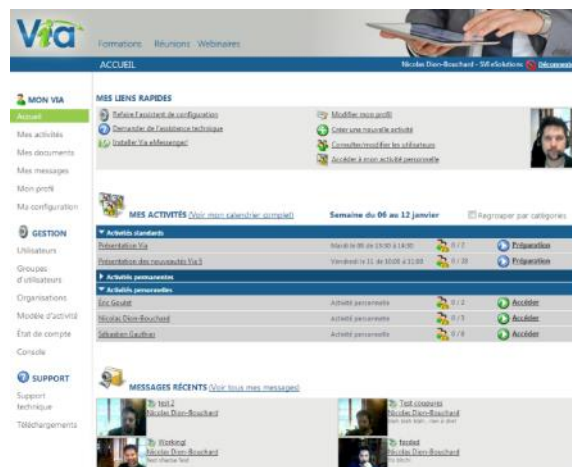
Via

Formations Réunions Webinaires

ACCUEIL

Nicolas Dion-Bouchard - SVI eSolutions Déconnexion

MON VIA

Accueil

Mes activités

Mes documents

Mes messages

Mon profil

Ma configuration

GESTION

Utilisateurs

Groupes d'utilisateurs

Organisations

Modèle d'activité

État de compte

Console

SUPPORT

Support technique

Téléchargements

MES LIENS RAPIDES

Refaire l'assistant de configuration

Demander de l'assistance technique

Installer Via eMessenger!

Modifier mon profil

Créer une nouvelle activité

Consulter/modifier les utilisateurs

Accéder à mon activité personnelle

MES ACTIVITÉS (Voir mon calendrier complet)

Semaine du 06 au 12 janvier

Regrouper par catégories

Activités standards

| | | | |
|---|---|---|---|
| Présentation Via | Mardi le 06 de 13:30 à 14:30 | 0 / 2 | Préparation |
| Présentation des nouveautés Via 5 | Vendredi le 11 de 10:00 à 11:00 | 0 / 10 | Préparation |

Activités permanentes

Activités personnelles

| | | | |
|---|---|---|---|
| Éric Goulet | Activité personnelle | 0 / 2 | Accéder |
| Nicolas Dion-Bouchard | Activité personnelle | 0 / 5 | Accéder |
| Sébastien Gauthier | Activité personnelle | 0 / 4 | Accéder |

MESSAGES RÉCENTS (Voir tous mes messages)

test 2
Nicolas Dion-Bouchard

Test croquis
Nicolas Dion-Bouchard
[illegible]

Working!
Nicolas Dion-Bouchard
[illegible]

tested
Nicolas Dion-Bouchard
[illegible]